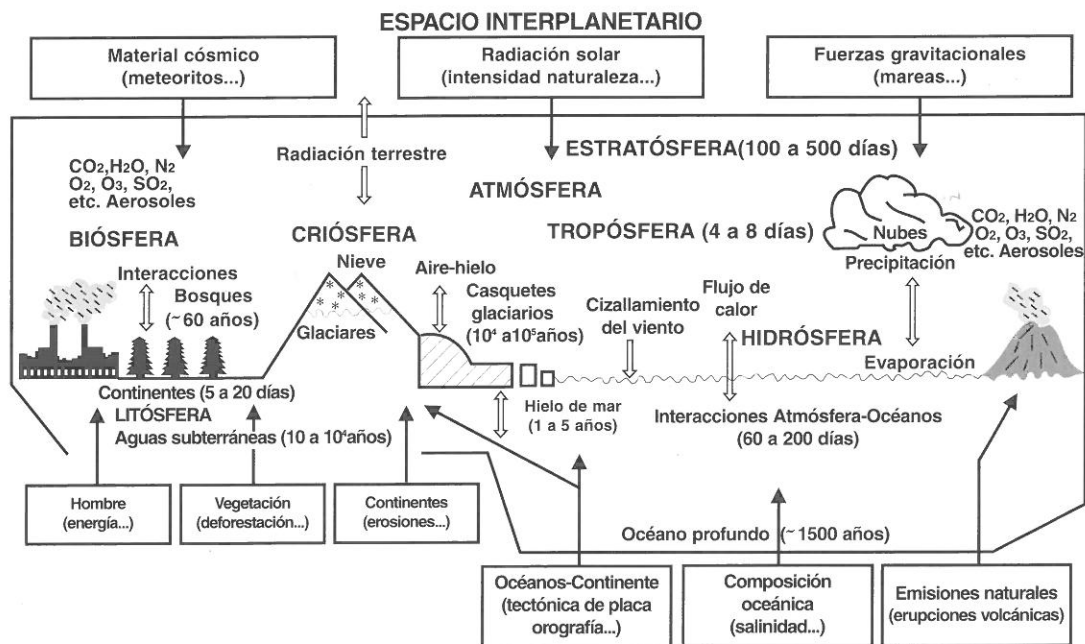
ESPACIO INTERPLANETARIO

Material cósmico (meteoritos...)

Radiación solar (intensidad naturaleza...)

Fuerzas gravitacionales (mareas...)

Radiación terrestre

ESTRATÓSFERA(100 a 500 días)

$CO_2$,$H_2O$, $N_2$ $O_2$, $O_3$, $SO_2$, etc. Aerosoles

ATMÓSFERA

BIÓSFERA

CRIÓSFERA

TROPÓSFERA (4 a 8 días)

Nubes

$CO_2$, $H_2O$, $N_2$ $O_2$, $O_3$, $SO_2$, etc. Aerosoles

Precipitación

Nieve

Aire-hielo

Interacciones

Bosques (~60 años)

Casquetes glaciarios ($10^4$ a$10^5$años)

Cizallamiento del viento

Flujo de calor

Glaciares

HIDRÓSFERA

Evaporación

Continentes (5 a 20 días)

LITÓSFERA

Aguas subterráneas (10 a $10^4$años)

Hielo de mar (1 a 5 años)

Interacciones Atmósfera-Océanos (60 a 200 días)

Hombre (energía...)

Vegetación (deforestación...)

Continentes (erosiones...)

Océano profundo (~1500 años)

Océanos-Continente (tectónica de placa orografía...)

Composición oceánica (salinidad...)

Emisiones naturales (erupciones volcánicas)